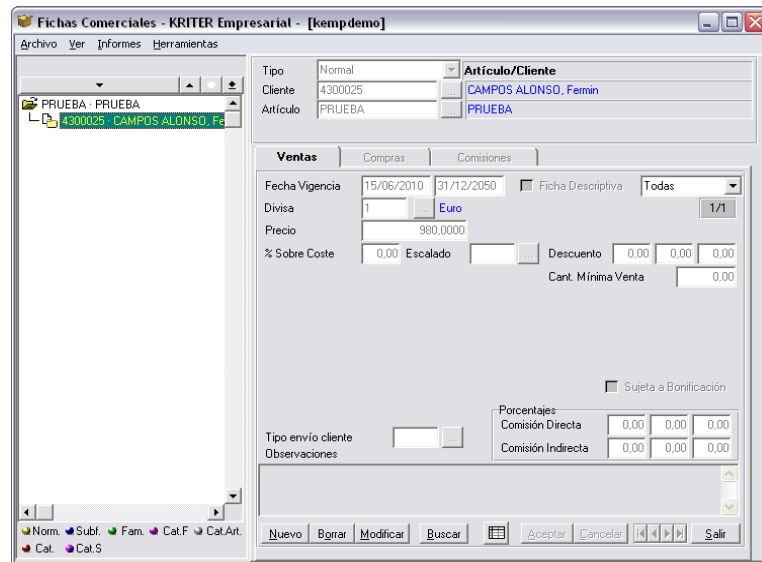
Fichas Comerciales - KRITER Empresarial - [kempdemo]

Archivo Ver Informes Herramientas

PRUEBA · PRUEBA
4300025 · CAMPOS ALONSO, Fe

Norm. Subf. Fam. Cat.F Cat.Art. Cat. Cat.S

Tipo Normal Artículo/Cliente
Cliente 4300025 ... CAMPOS ALONSO, Fermin
Artículo PRUEBA ... PRUEBA

Ventas | Compras | Comisiones

Fecha Vigencia 15/06/2010 31/12/2050 Ficha Descriptiva Todas
Divisa 1 ... Euro 1/1
Precio 980,0000
% Sobre Coste 0,00 Escalado ... Descuento 0,00 0,00 0,00
Cant. Mínima Venta 0,00

Sujeta a Bonificación

Porcentajes
Comisión Directa 0,00 0,00 0,00
Comisión Indirecta 0,00 0,00 0,00

Tipo envío cliente ...
Observaciones

Nuevo Borrar Modificar Buscar Aceptar Cancelar Salir